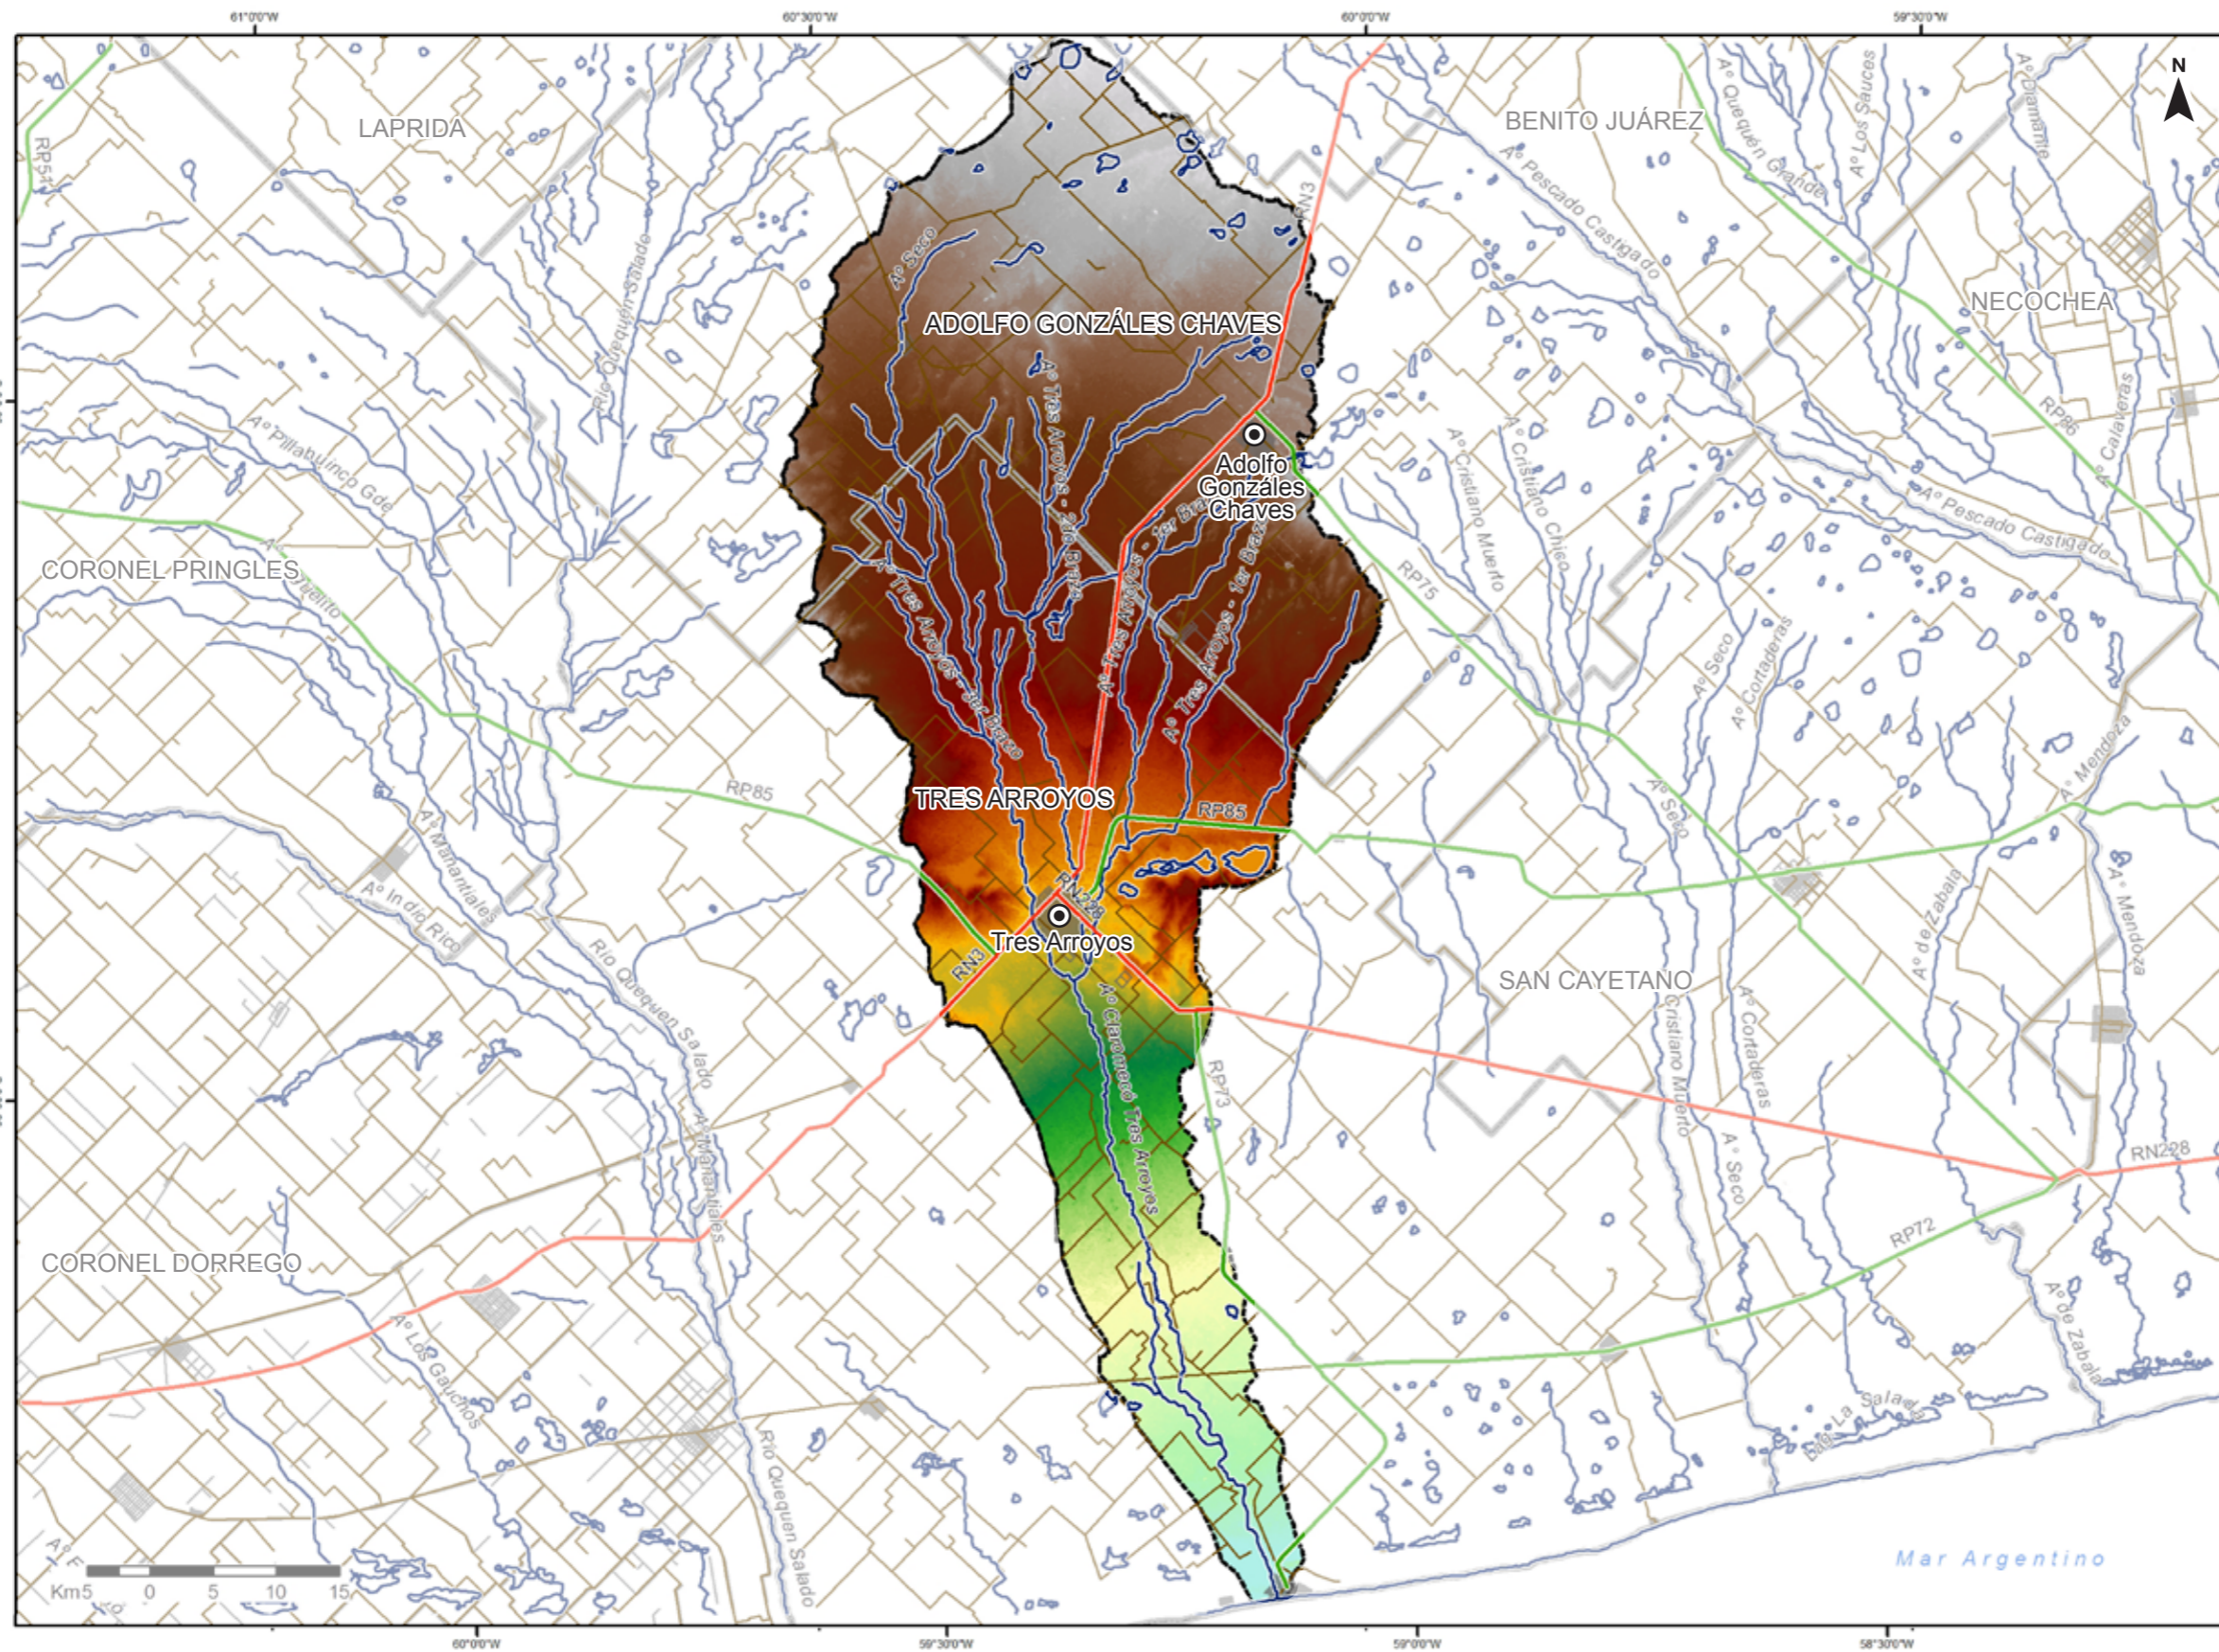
61°0'0"W
60°30'0"W
60°0'0"W
59°30'0"W

N

LAPRIDA
BENITO JUÁREZ
NECOCHEA
CORONEL PRINGLES
ADOLFO GONZÁLES CHAVES
TRES ARROYOS
SAN CAYETANO
CORONEL DORREGO

Adolfo Gonzáles Chaves
Tres Arroyos

RP51
RN3
RP86
RP75
RP85
RP85
RN228
RN3
RP73
RN228
RP72

Aº Seco
Aº Tres Arroyos - 2do Brazo
Aº Tres Arroyos - 1er Brazo
Aº Tres Arroyos - 1er Brazo
Aº Tres Arroyos - 1er Brazo
Aº Tres Arroyos - 1er Brazo
Aº Claromecó Tres Arroyos
Río Quequén Salado
Aº Pillahuinco Gde
Aº Indio Rico
Aº Manantiales
Río Quequen Salado
Aº Manantiales
Aº Los Gauchos
Río Quequen Salado
Aº Quequén Grande
Aº Los Sauces
Aº Diamante
Aº Pescado Castigado
Aº Pescado Castigado
Aº Calaveras
Aº Cristiano Muerto
Aº Cristiano Chico
Aº Seco
Aº Cortaderas
Aº Mendoza
Aº Seco
Aº de Zabala
Aº Mendoza
Cristiano Muerto
Aº Cortaderas
Aº Seco
Aº de Zabala
La Salada

Mar Argentino

Km5 0 5 10 15

60°0'0"W
59°30'0"W
59°0'0"W
58°30'0"W